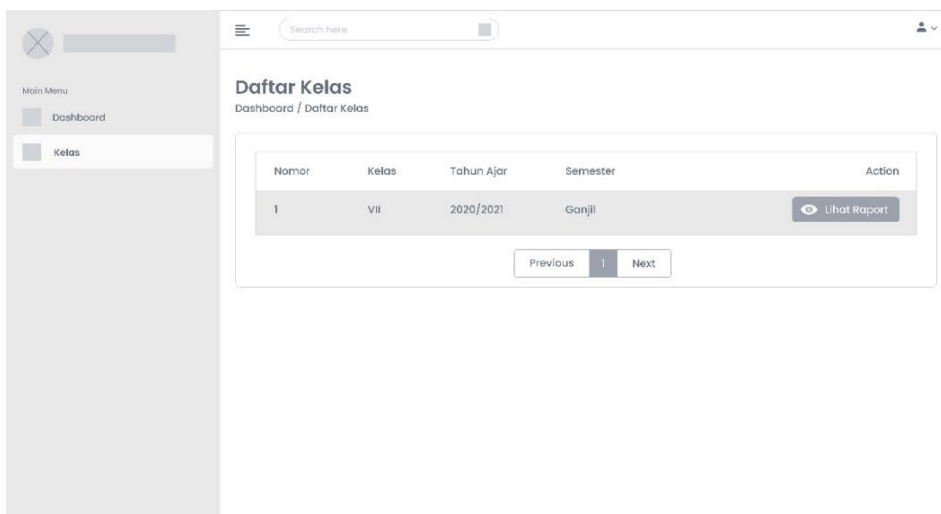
Search here

Main Menu
Dashboard
Kelas

Daftar Kelas
Dashboard / Daftar Kelas

| Nomor | Kelas | Tahun Ajar | Semester | Action |
|---|---|---|---|---|
| 1 | VII | 2020/2021 | Ganjil | Lihat Raport |

Previous 1 Next